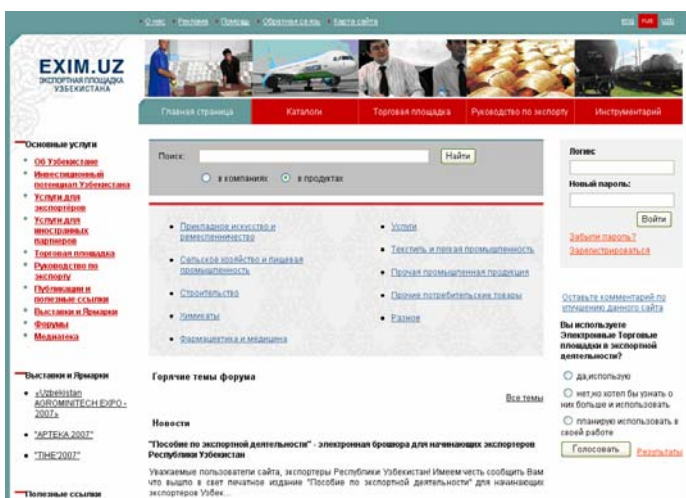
О нас Реклама Помощь Обратная связь Карта сайта

eng rus uzb

EXIM.UZ
ЭКСПОРТНАЯ ПЛОЩАДКА УЗБЕКИСТАНА

Главная страница | Каталоги | Торговая площадка | Руководство по экспорту | Инструментарий

Основные услуги
• Об Узбекистане
• Инвестиционный потенциал Узбекистана
• Услуги для экспортеров
• Услуги для иностранных партнеров
• Торговая площадка
• Руководство по экспорту
• Публикации и полезные ссылки
• Выставки и Ярмарки
• Форумы
• Медиатека

Выставки и Ярмарки
• «Uzbekistan AGROMINITECH EXPO - 2007»
• "АРТЕКА 2007"
• "ТИНЕ"2007"

Полезные ссылки

Поиск: Найти
в компаниях в продуктах

• Прикладное искусство и ремесленничество
• Сельское хозяйство и пищевая промышленность
• Строительство
• Химикаты
• Фармацевтика и медицина
• Услуги
• Текстиль и легкая промышленность
• Прочая промышленная продукция
• Прочие потребительские товары
• Разное

Горячие темы форума

Все темы

Новости

"Пособие по экспортной деятельности" - электронная брошюра для начинающих экспортеров Республики Узбекистан

Уважаемые пользователи сайта, экспортеры Республики Узбекистан! Имеем честь сообщить Вам что вышло в свет печатное издание "Пособие по экспортной деятельности" для начинающих экспортеров Узбек...

Логин
Новый пароль:
Войти
Забыли пароль?
Зарегистрироваться

Оставьте комментарий по улучшению данного сайта

Вы используете Электронные Торговые площадки в экспортной деятельности?
да,использую
нет,но хотел бы узнать о них больше и использовать
планирую использовать в своей работе
Голосовать Результаты